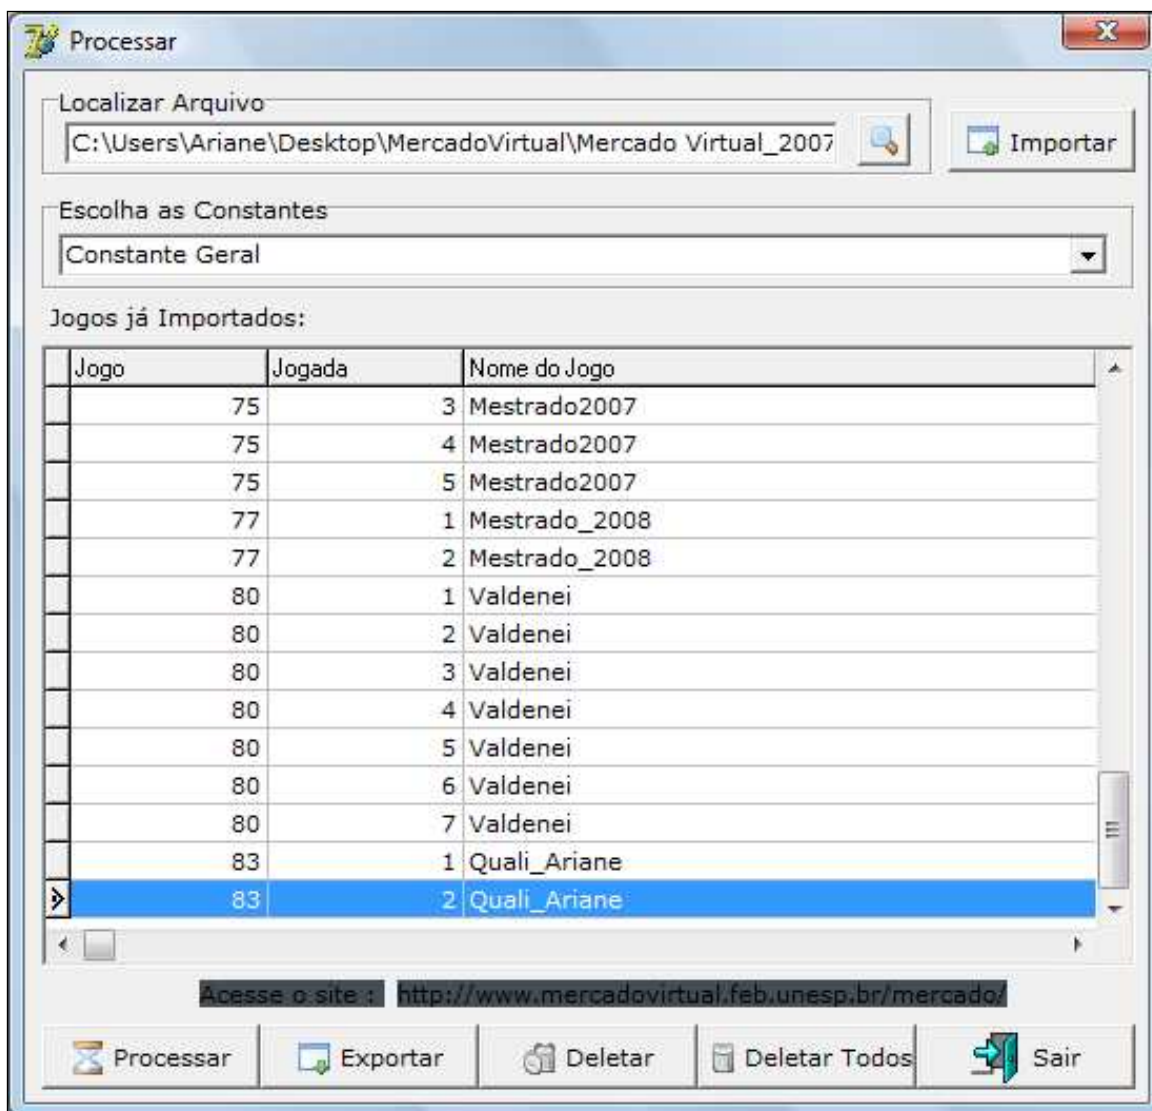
Processar

Localizar Arquivo

C:\Users\Ariane\Desktop\MercadoVirtual\Mercado Virtual_2007

Importar

Escolha as Constantes

Constante Geral

Jogos já Importados:

| Jogo | Jogada | Nome do Jogo |
|---|---|---|
| 75 | 3 | Mestrado2007 |
| 75 | 4 | Mestrado2007 |
| 75 | 5 | Mestrado2007 |
| 77 | 1 | Mestrado_2008 |
| 77 | 2 | Mestrado_2008 |
| 80 | 1 | Valdenei |
| 80 | 2 | Valdenei |
| 80 | 3 | Valdenei |
| 80 | 4 | Valdenei |
| 80 | 5 | Valdenei |
| 80 | 6 | Valdenei |
| 80 | 7 | Valdenei |
| 83 | 1 | Quali_Ariane |
| 83 | 2 | Quali_Ariane |

Acesse o site : http://www.mercadovirtual.feb.unesp.br/mercado/

Processar Exportar Deletar Deletar Todos Sair